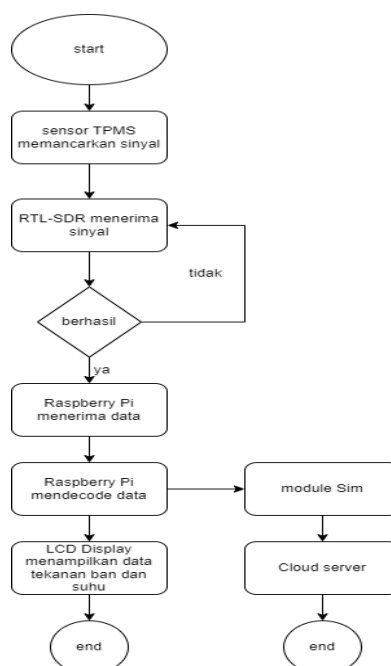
start

sensor TPMS memancarkan sinyal

RTL-SDR menerima sinyal

tidak

berhasil

ya

Raspberry Pi menerima data

Raspberry Pi mendecode data

module Sim

LCD Display menampilkan data tekanan ban dan suhu

Cloud server

end

end